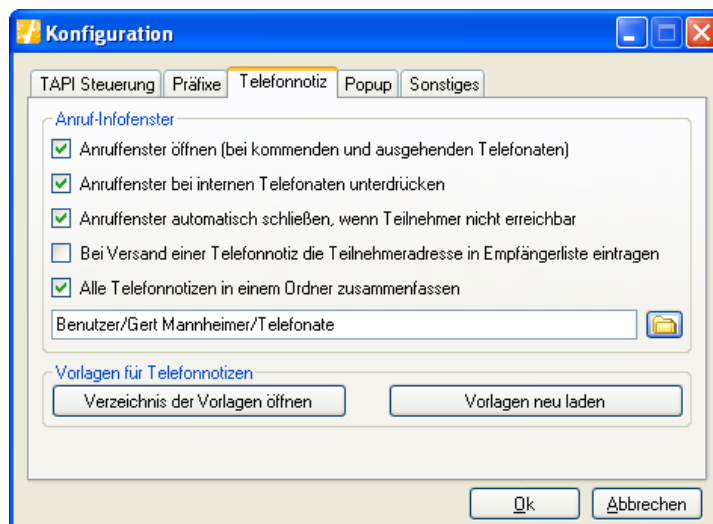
Konfiguration

TAPI Steuerung | Präfixe | Telefonnotiz | Popup | Sonstiges

Anruf-Infofenster

Anruffenster öffnen (bei kommenden und ausgehenden Telefonaten)

Anruffenster bei internen Telefonaten unterdrücken

Anruffenster automatisch schließen, wenn Teilnehmer nicht erreichbar

Bei Versand einer Telefonnotiz die Teilnehmeradresse in Empfängerliste eintragen

Alle Telefonnotizen in einem Ordner zusammenfassen

Benutzer/Gert Mannheimer/Telefonate

Vorlagen für Telefonnotizen

Verzeichnis der Vorlagen öffnen

Vorlagen neu laden

Ok

Abbrechen